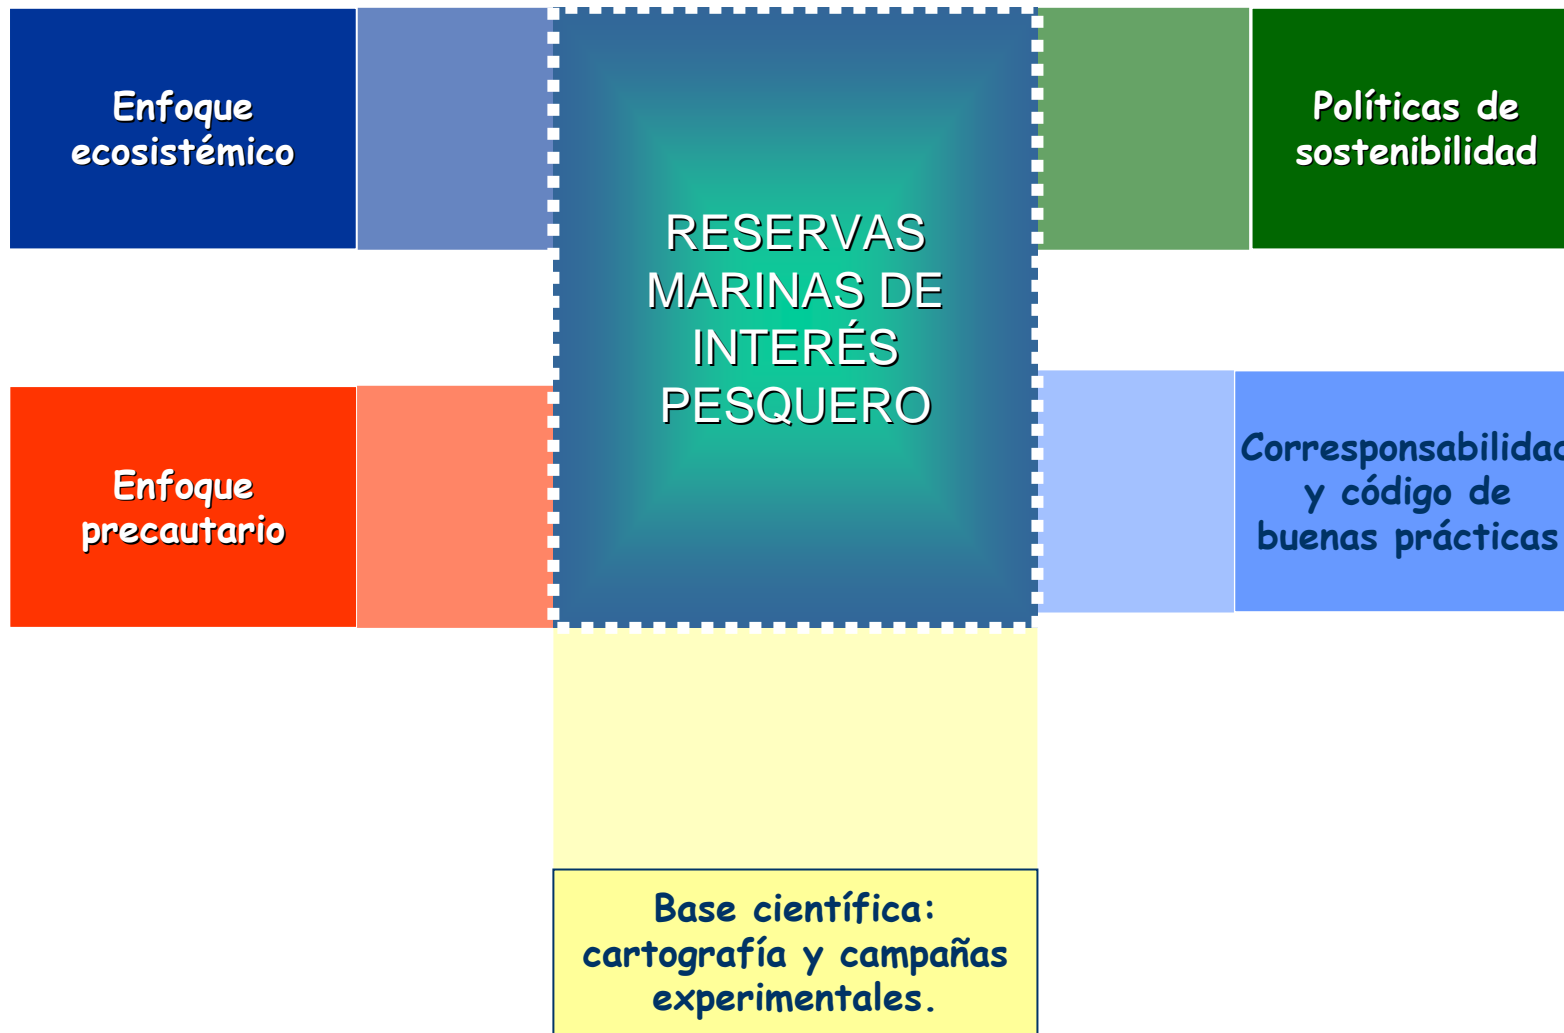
Enfoque ecosistémico

RESERVAS MARINAS DE INTERÉS PESQUERO

Políticas de sostenibilidad

Enfoque precautario

Corresponsabilidad y código de buenas prácticas

Base científica: cartografía y campañas experimentales.